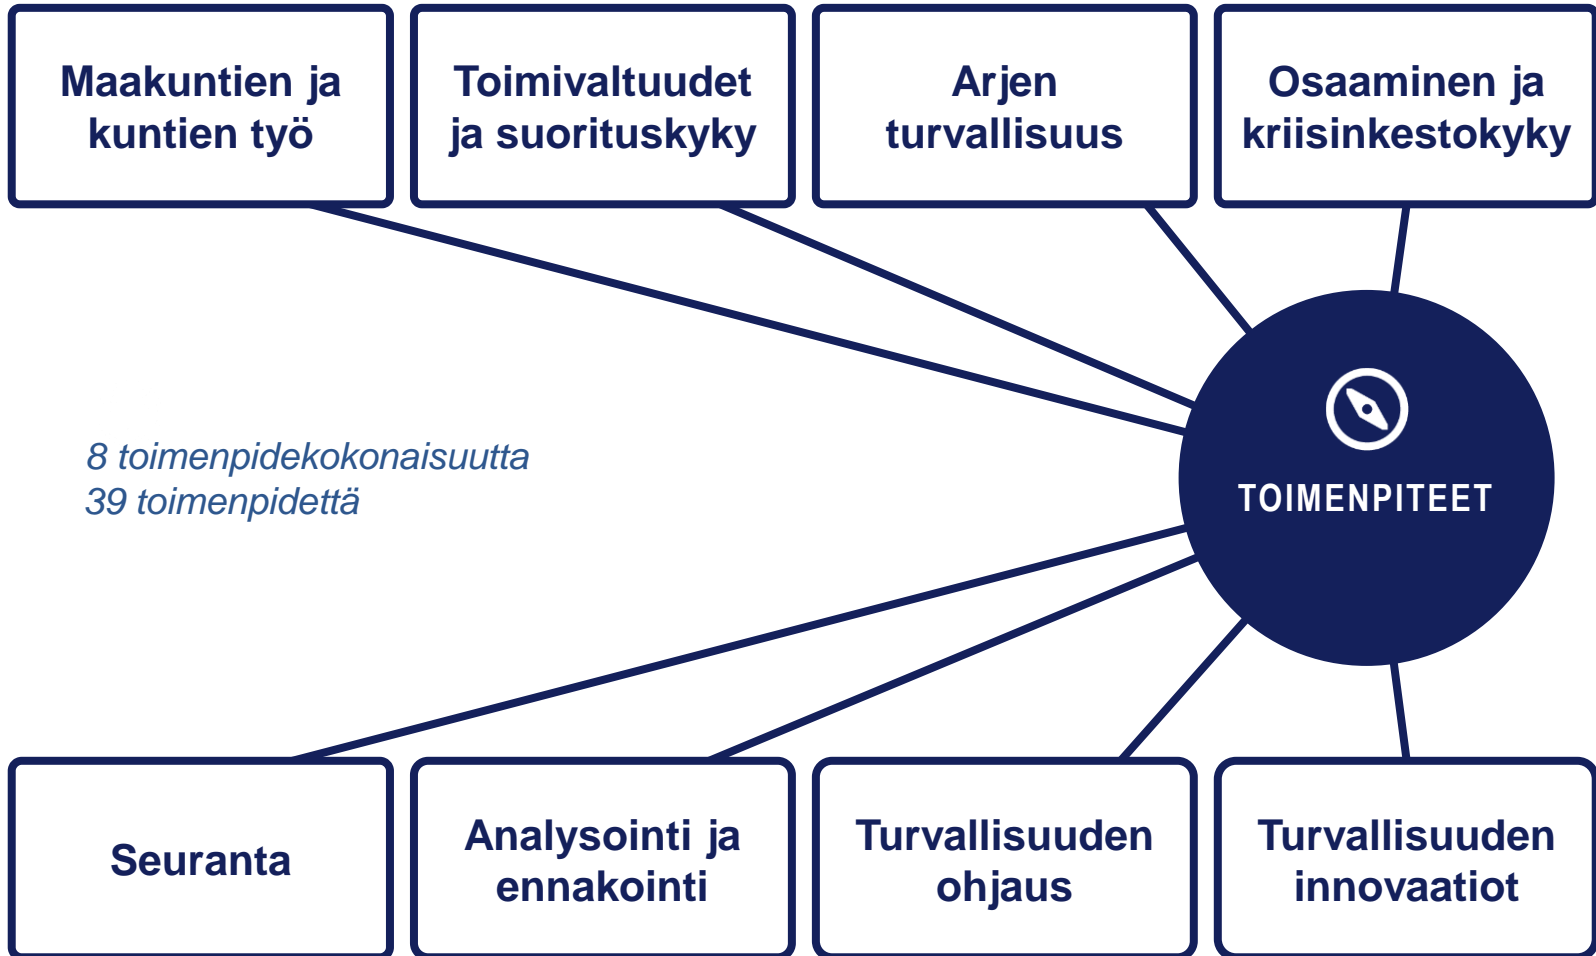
Maakuntien ja kuntien työ

Toimivaltuudet ja suorituskyky

Arjen turvallisuus

Osaaminen ja kriisinkestokyky

8 toimenpidekokonaisuutta
39 toimenpidettä

TOIMENPITEET

Seuranta

Analysointi ja ennakointi

Turvallisuuden ohjaus

Turvallisuuden innovaatiot